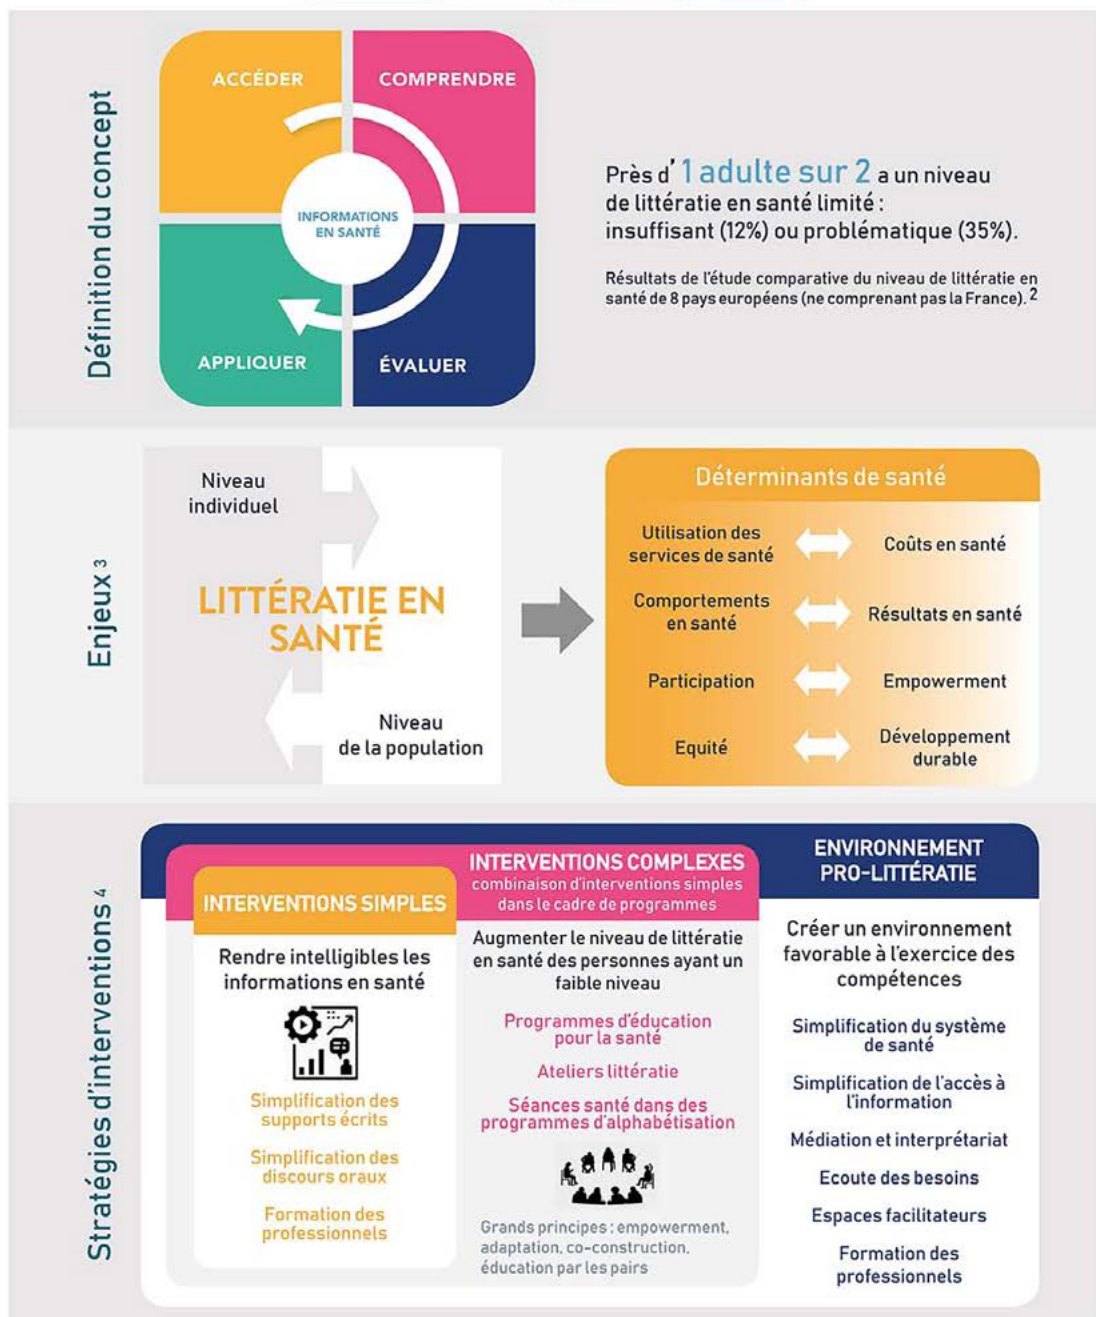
Définition du concept

ACCÉDER
COMPRENDRE
INFORMATIONS EN SANTÉ
APPLIQUER
ÉVALUER

Près d' 1 adulte sur 2 a un niveau de littératie en santé limité : insuffisant (12%) ou problématique (35%).

Résultats de l'étude comparative du niveau de littératie en santé de 8 pays européens (ne comprenant pas la France). 2

Enjeux 3

Niveau individuel

LITTÉRATIE EN SANTÉ

Niveau de la population

Déterminants de santé

Utilisation des services de santé — Coûts en santé
Comportements en santé — Résultats en santé
Participation — Empowerment
Equité — Développement durable

Stratégies d'interventions 4

INTERVENTIONS SIMPLES
Rendre intelligibles les informations en santé
Simplification des supports écrits
Simplification des discours oraux
Formation des professionnels

INTERVENTIONS COMPLEXES
combinaison d'interventions simples dans le cadre de programmes
Augmenter le niveau de littératie en santé des personnes ayant un faible niveau
Programmes d'éducation pour la santé
Ateliers littératie
Séances santé dans des programmes d'alphabétisation
Grands principes : empowerment, adaptation, co-construction, éducation par les pairs

ENVIRONNEMENT PRO-LITTÉRATIE
Créer un environnement favorable à l'exercice des compétences
Simplification du système de santé
Simplification de l'accès à l'information
Médiation et interprétariat
Ecoute des besoins
Espaces facilitateurs
Formation des professionnels